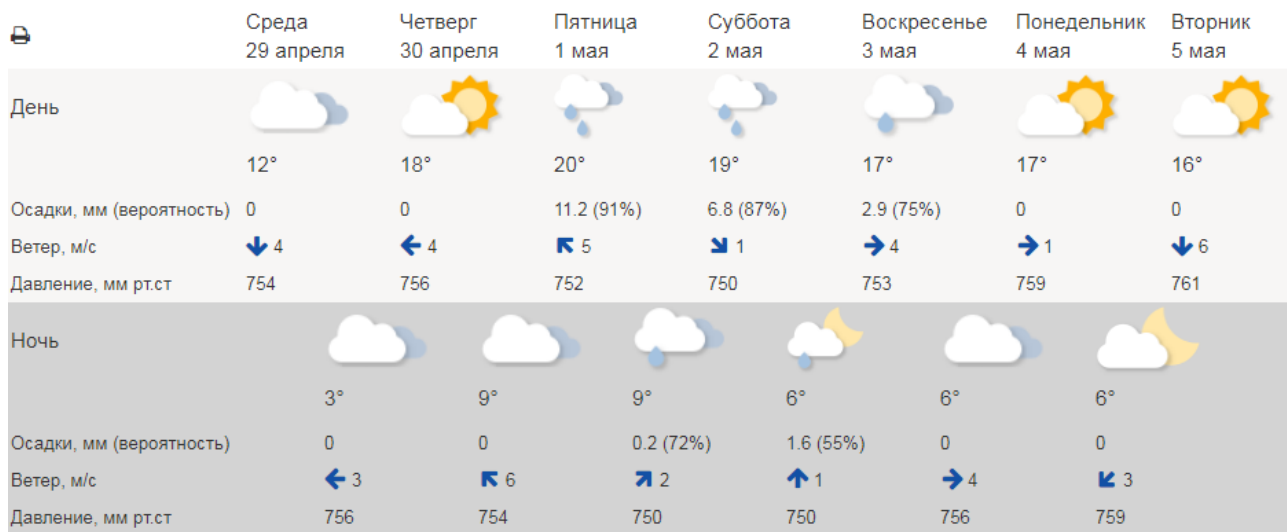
| | Среда 29 апреля | Четверг 30 апреля | Пятница 1 мая | Суббота 2 мая | Воскресенье 3 мая | Понедельник 4 мая | Вторник 5 мая |
|---|---|---|---|---|---|---|---|
| День | | | | | | | |
| | 12° | 18° | 20° | 19° | 17° | 17° | 16° |
| Осадки, мм (вероятность) | 0 | 0 | 11.2 (91%) | 6.8 (87%) | 2.9 (75%) | 0 | 0 |
| Ветер, м/с | 4 | 4 | 5 | 1 | 4 | 1 | 6 |
| Давление, мм рт.ст | 754 | 756 | 752 | 750 | 753 | 759 | 761 |

| | | | | | | |
|---|---|---|---|---|---|---|
| Ночь | | | | | | |
| | 3° | 9° | 9° | 6° | 6° | 6° |
| Осадки, мм (вероятность) | 0 | 0 | 0.2 (72%) | 1.6 (55%) | 0 | 0 |
| Ветер, м/с | 3 | 6 | 2 | 1 | 4 | 3 |
| Давление, мм рт.ст | 756 | 754 | 750 | 750 | 756 | 759 |